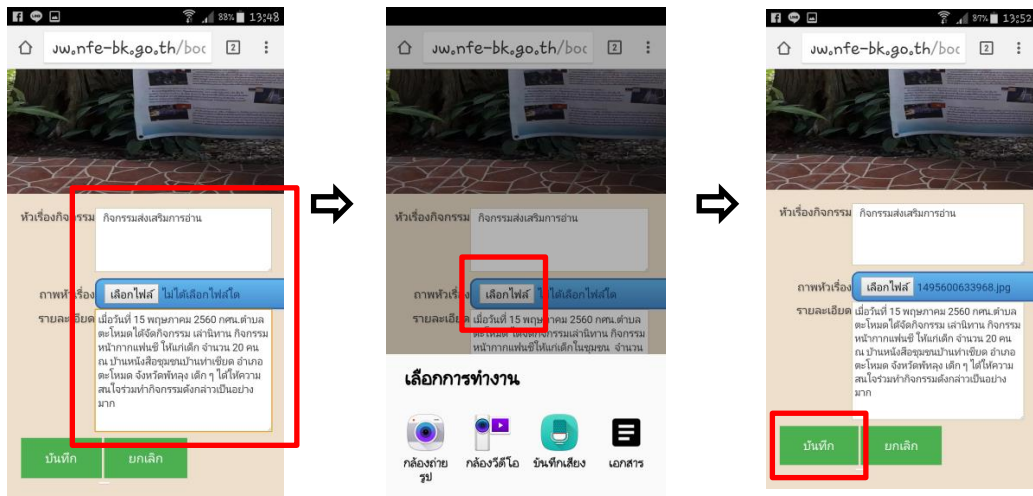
88% 13:48

jw.nfe-bk.go.th/boc 2

หัวเรื่องกิจกรรม กิจกรรมส่งเสริมการอ่าน

ภาพหัวเรื่อง เลือกไฟล์ ไม่ได้เลือกไฟล์ใด

รายละเอียด เมื่อวันที่ 15 พฤษภาคม 2560 กศน.ตำบลตะโหมดได้จัดกิจกรรม เล่านิทาน กิจกรรมหน้ากากแฟนซี ให้แก่เด็ก จำนวน 20 คน ณ บ้านหนังสือชุมชนบ้านท่าเชียด อำเภอตะโหมด จังหวัดพัทลุง เด็ก ๆ ได้ให้ความสนใจร่วมทำกิจกรรมดังกล่าวเป็นอย่างมาก

บันทึก ยกเลิก

jw.nfe-bk.go.th/boc 2

หัวเรื่องกิจกรรม กิจกรรมส่งเสริมการอ่าน

ภาพหัวเรื่อง เลือกไฟล์ ไม่ได้เลือกไฟล์ใด

รายละเอียด เมื่อวันที่ 15 พฤษภาคม 2560 กศน.ตำบลตะโหมดได้จัดกิจกรรมเล่านิทาน กิจกรรมหน้ากากแฟนซีให้แก่เด็กในชุมชน จำนวน

เลือกการทำงาน

กล้องถ่ายรูป กล้องวีดีโอ บันทึกเสียง เอกสาร

87% 13:52

jw.nfe-bk.go.th/boc 2

หัวเรื่องกิจกรรม กิจกรรมส่งเสริมการอ่าน

ภาพหัวเรื่อง เลือกไฟล์ 1495600633968.jpg

รายละเอียด เมื่อวันที่ 15 พฤษภาคม 2560 กศน.ตำบลตะโหมดได้จัดกิจกรรม เล่านิทาน กิจกรรมหน้ากากแฟนซี ให้แก่เด็ก จำนวน 20 คน ณ บ้านหนังสือชุมชนบ้านท่าเชียด อำเภอตะโหมด จังหวัดพัทลุง เด็ก ๆ ได้ให้ความสนใจร่วมทำกิจกรรมดังกล่าวเป็นอย่างมาก

บันทึก ยกเลิก